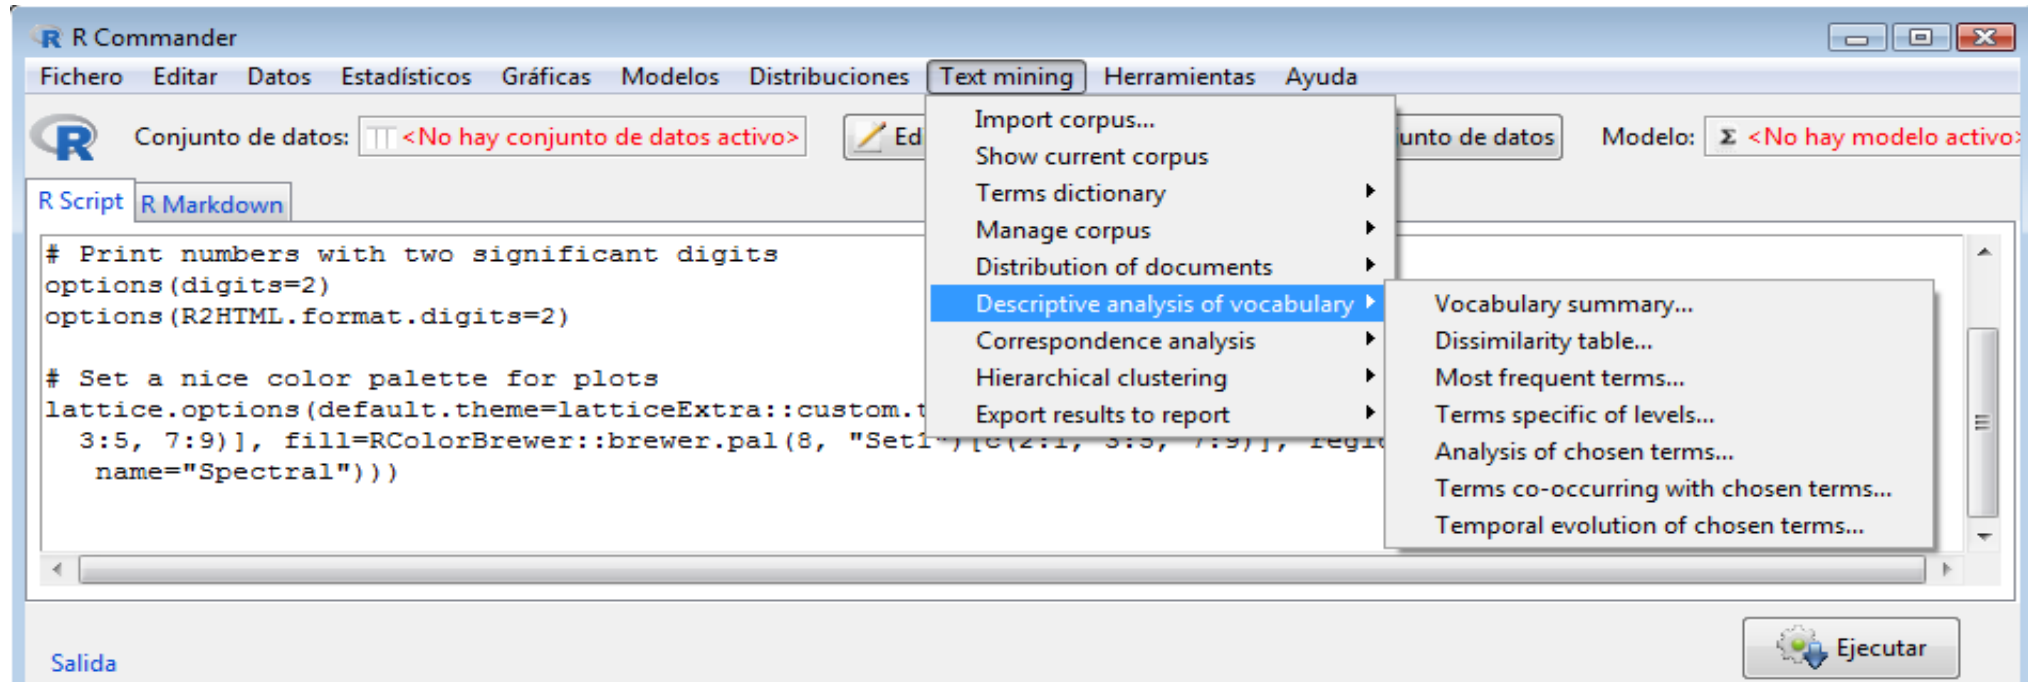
R Commander

Fichero Editar Datos Estadísticos Gráficas Modelos Distribuciones Text mining Herramientas Ayuda

Conjunto de datos: <No hay conjunto de datos activo> Ed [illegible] unto de datos Modelo: Σ <No hay modelo activo>

R Script R Markdown

# Print numbers with two significant digits
options(digits=2)
options(R2HTML.format.digits=2)

# Set a nice color palette for plots
lattice.options(default.theme=latticeExtra::custom.t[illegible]
  3:5, 7:9)], fill=RColorBrewer::brewer.pal(8, "Set1")[c(2:1, 3:5, 7:9)], regi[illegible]
   name="Spectral")))

Import corpus...
Show current corpus
Terms dictionary
Manage corpus
Distribution of documents
Descriptive analysis of vocabulary
Correspondence analysis
Hierarchical clustering
Export results to report

Vocabulary summary...
Dissimilarity table...
Most frequent terms...
Terms specific of levels...
Analysis of chosen terms...
Terms co-occurring with chosen terms...
Temporal evolution of chosen terms...

Salida

Ejecutar